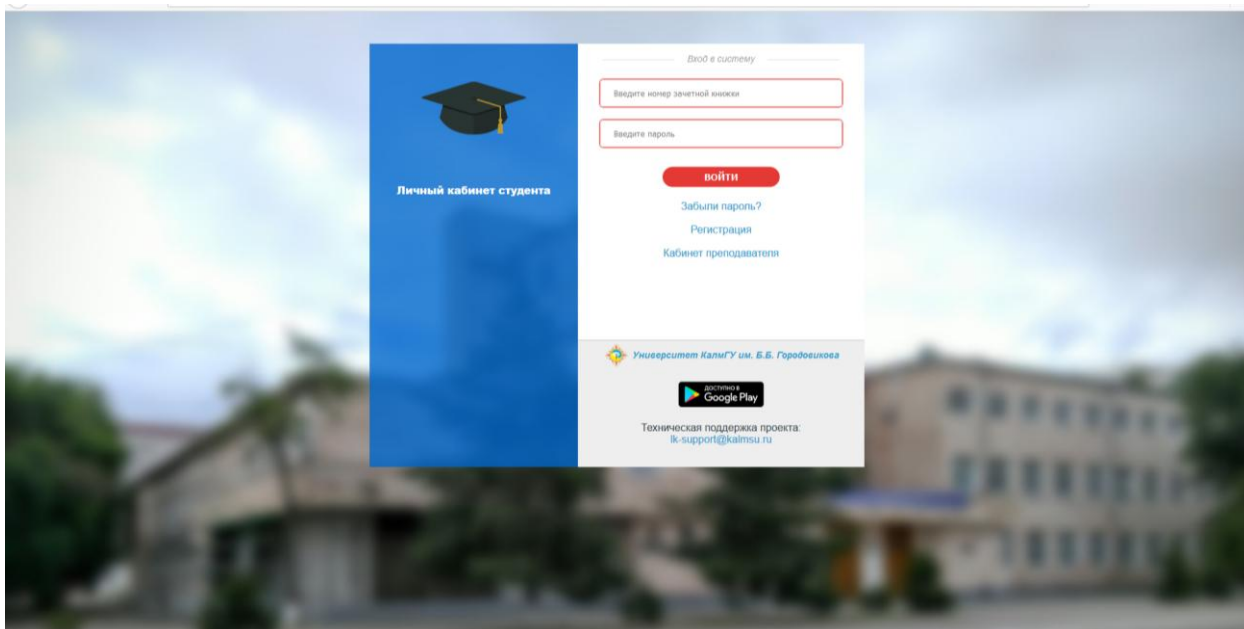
Личный кабинет студента

Вход в систему

Введите номер зачетной книжки

Введите пароль

ВОЙТИ

Забыли пароль?

Регистрация

Кабинет преподавателя

Университет КалмГУ им. Б.Б. Городовикова

ДОСТУПНО В Google Play

Техническая поддержка проекта:
lk-support@kalmsu.ru